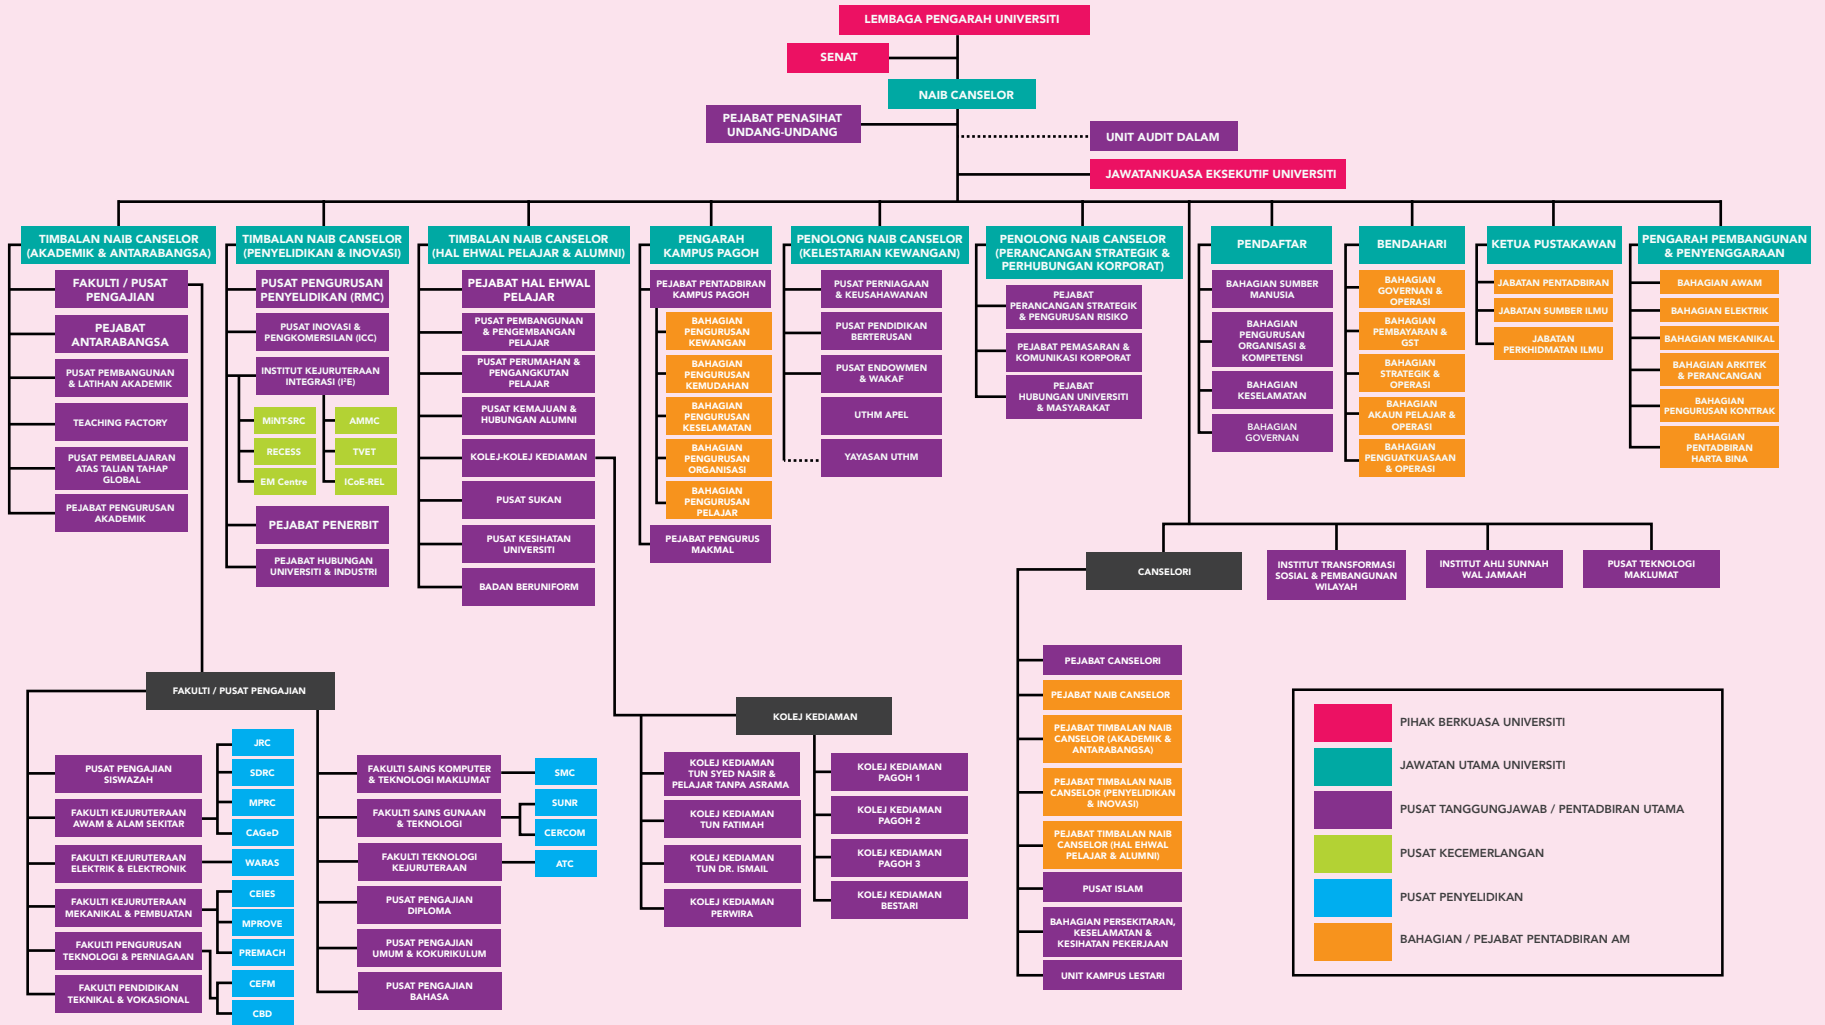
LEMBAGA PENGARAH UNIVERSITI

SENAT

NAIB CANSELOR

PEJABAT PENASIHAT UNDANG-UNDANG

UNIT AUDIT DALAM

JAWATANKUASA EKSEKUTIF UNIVERSITI

TIMBALAN NAIB CANSELOR (AKADEMIK & ANTARABANGSA)

FAKULTI / PUSAT PENGAJIAN

PEJABAT ANTARABANGSA

PUSAT PEMBANGUNAN & LATIHAN AKADEMIK

TEACHING FACTORY

PUSAT PEMBELAJARAN ATAS TALIAN TAHAP GLOBAL

PEJABAT PENGURUSAN AKADEMIK

TIMBALAN NAIB CANSELOR (PENYELIDIKAN & INOVASI)

PUSAT PENGURUSAN PENYELIDIKAN (RMC)

PUSAT INOVASI & PENGKOMERSILAN (ICC)

INSTITUT KEJURUTERAAN INTEGRASI (I²E)

MINT-SRC

AMMC

RECESS

TVET

EM Centre

ICoE-REL

PEJABAT PENERBIT

PEJABAT HUBUNGAN UNIVERSITI & INDUSTRI

TIMBALAN NAIB CANSELOR (HAL EHWAL PELAJAR & ALUMNI)

PEJABAT HAL EHWAL PELAJAR

PUSAT PEMBANGUNAN & PENGEMBANGAN PELAJAR

PUSAT PERUMAHAN & PENGANGKUTAN PELAJAR

PUSAT KEMAJUAN & HUBUNGAN ALUMNI

KOLEJ-KOLEJ KEDIAMAN

PUSAT SUKAN

PUSAT KESIHATAN UNIVERSITI

BADAN BERUNIFORM

PENGARAH KAMPUS PAGOH

PEJABAT PENTADBIRAN KAMPUS PAGOH

BAHAGIAN PENGURUSAN KEWANGAN

BAHAGIAN PENGURUSAN KEMUDAHAN

BAHAGIAN PENGURUSAN KESELAMATAN

BAHAGIAN PENGURUSAN ORGANISASI

BAHAGIAN PENGURUSAN PELAJAR

PEJABAT PENGURUS MAKMAL

PENOLONG NAIB CANSELOR (KELESTARIAN KEWANGAN)

PUSAT PERNIAGAAN & KEUSAHAWANAN

PUSAT PENDIDIKAN BERTERUSAN

PUSAT ENDOWMEN & WAKAF

UTHM APEL

YAYASAN UTHM

PENOLONG NAIB CANSELOR (PERANCANGAN STRATEGIK & PERHUBUNGAN KORPORAT)

PEJABAT PERANCANGAN STRATEGIK & PENGURUSAN RISIKO

PEJABAT PEMASARAN & KOMUNIKASI KORPORAT

PEJABAT HUBUNGAN UNIVERSITI & MASYARAKAT

PENDAFTAR

BAHAGIAN SUMBER MANUSIA

BAHAGIAN PENGURUSAN ORGANISASI & KOMPETENSI

BAHAGIAN KESELAMATAN

BAHAGIAN GOVERNAN

BENDAHARI

BAHAGIAN GOVERNAN & OPERASI

BAHAGIAN PEMBAYARAN & GST

BAHAGIAN STRATEGIK & OPERASI

BAHAGIAN AKAUN PELAJAR & OPERASI

BAHAGIAN PENGUATKUASAAN & OPERASI

KETUA PUSTAKAWAN

JABATAN PENTADBIRAN

JABATAN SUMBER ILMU

JABATAN PERKHIDMATAN ILMU

PENGARAH PEMBANGUNAN & PENYENGGARAAN

BAHAGIAN AWAM

BAHAGIAN ELEKTRIK

BAHAGIAN MEKANIKAL

BAHAGIAN ARKITEK & PERANCANGAN

BAHAGIAN PENGURUSAN KONTRAK

BAHAGIAN PENTADBIRAN HARTA BINA

CANSELORI

INSTITUT TRANSFORMASI SOSIAL & PEMBANGUNAN WILAYAH

INSTITUT AHLI SUNNAH WAL JAMAAH

PUSAT TEKNOLOGI MAKLUMAT

PEJABAT CANSELORI

PEJABAT NAIB CANSELOR

PEJABAT TIMBALAN NAIB CANSELOR (AKADEMIK & ANTARABANGSA)

PEJABAT TIMBALAN NAIB CANSELOR (PENYELIDIKAN & INOVASI)

PEJABAT TIMBALAN NAIB CANSELOR (HAL EHWAL PELAJAR & ALUMNI)

PUSAT ISLAM

BAHAGIAN PERSEKITARAN, KESELAMATAN & KESIHATAN PEKERJAAN

UNIT KAMPUS LESTARI

FAKULTI / PUSAT PENGAJIAN

PUSAT PENGAJIAN SISWAZAH

FAKULTI KEJURUTERAAN AWAM & ALAM SEKITAR

FAKULTI KEJURUTERAAN ELEKTRIK & ELEKTRONIK

FAKULTI KEJURUTERAAN MEKANIKAL & PEMBUATAN

FAKULTI PENGURUSAN TEKNOLOGI & PERNIAGAAN

FAKULTI PENDIDIKAN TEKNIKAL & VOKASIONAL

JRC

SDRC

MPRC

CAGeD

WARAS

CEIES

MPROVE

PREMACH

CEFM

CBD

FAKULTI SAINS KOMPUTER & TEKNOLOGI MAKLUMAT

FAKULTI SAINS GUNAAN & TEKNOLOGI

FAKULTI TEKNOLOGI KEJURUTERAAN

PUSAT PENGAJIAN DIPLOMA

PUSAT PENGAJIAN UMUM & KOKURIKULUM

PUSAT PENGAJIAN BAHASA

SMC

SUNR

CERCOM

ATC

KOLEJ KEDIAMAN

KOLEJ KEDIAMAN TUN SYED NASIR & PELAJAR TANPA ASRAMA

KOLEJ KEDIAMAN TUN FATIMAH

KOLEJ KEDIAMAN TUN DR. ISMAIL

KOLEJ KEDIAMAN PERWIRA

KOLEJ KEDIAMAN PAGOH 1

KOLEJ KEDIAMAN PAGOH 2

KOLEJ KEDIAMAN PAGOH 3

KOLEJ KEDIAMAN BESTARI

PIHAK BERKUASA UNIVERSITI

JAWATAN UTAMA UNIVERSITI

PUSAT TANGGUNGJAWAB / PENTADBIRAN UTAMA

PUSAT KECEMERLANGAN

PUSAT PENYELIDIKAN

BAHAGIAN / PEJABAT PENTADBIRAN AM